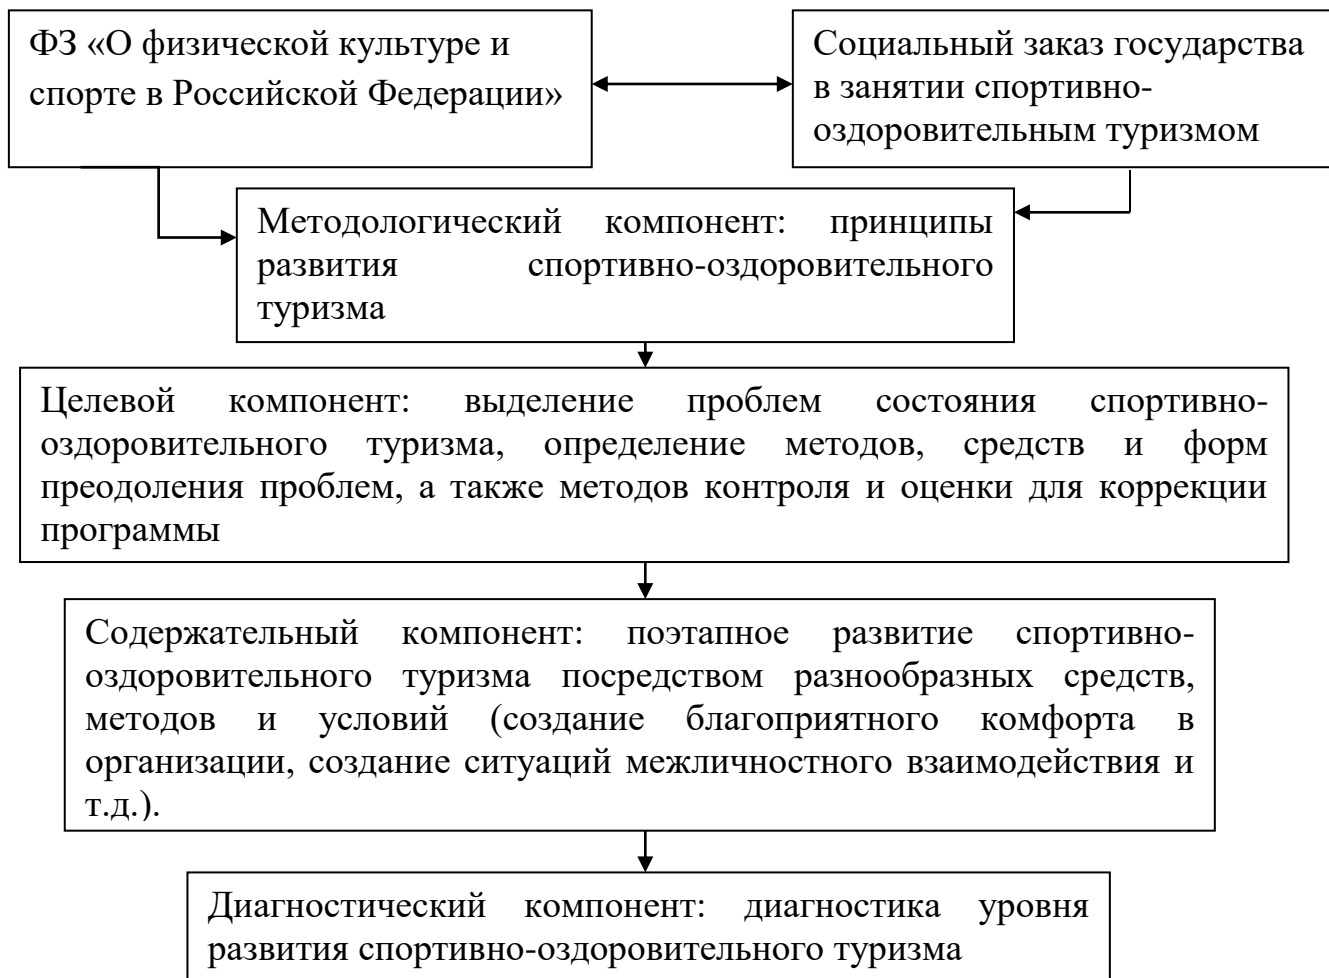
ФЗ «О физической культуре и спорте в Российской Федерации»

Социальный заказ государства в занятии спортивно-оздоровительным туризмом

Методологический компонент: принципы развития спортивно-оздоровительного туризма

Целевой компонент: выделение проблем состояния спортивно-оздоровительного туризма, определение методов, средств и форм преодоления проблем, а также методов контроля и оценки для коррекции программы

Содержательный компонент: поэтапное развитие спортивно-оздоровительного туризма посредством разнообразных средств, методов и условий (создание благоприятного комфорта в организации, создание ситуаций межличностного взаимодействия и т.д.).

Диагностический компонент: диагностика уровня развития спортивно-оздоровительного туризма